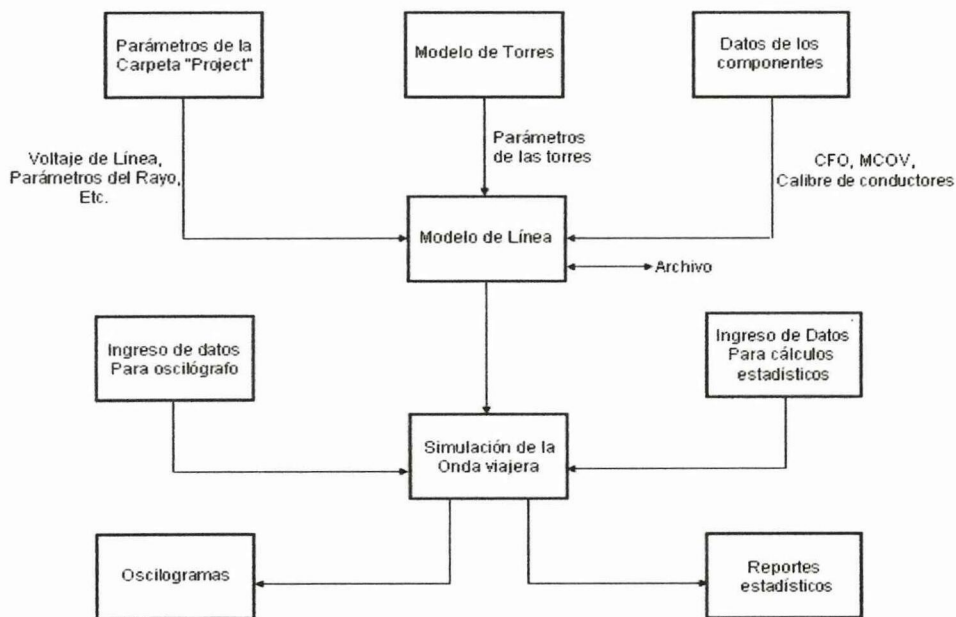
Parámetros de la Carpeta "Project"

Modelo de Torres

Datos de los componentes

Voltaje de Línea, Parámetros del Rayo, Etc.

Parámetros de las torres

CFO, MCOV, Calibre de conductores

Modelo de Línea

Archivo

Ingreso de datos Para oscilógrafo

Ingreso de Datos Para cálculos estadísticos

Simulación de la Onda viajera

Oscilogramas

Reportes estadísticos